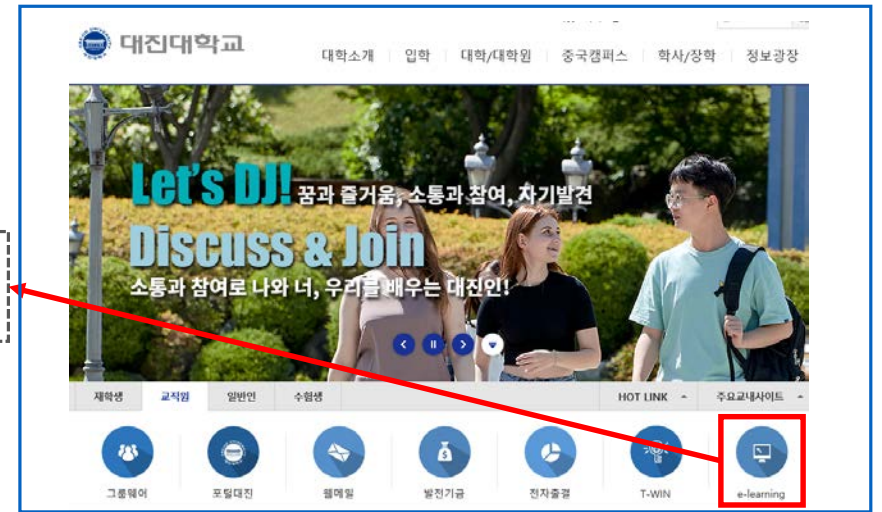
대진대학교

대학소개 | 입학 | 대학/대학원 | 중국캠퍼스 | 학사/장학 | 정보광장

Let's DJ! 꿈과 즐거움, 소통과 참여, 자기발견
Discuss & Join
소통과 참여로 나와 너, 우리를 배우는 대진인!

재학생 | 교직원 | 일반인 | 수험생 | HOT LINK | 주요교내사이트

그룹웨어 | 포털대진 | 웹메일 | 발전기금 | 전자출결 | T-WIN | e-learning